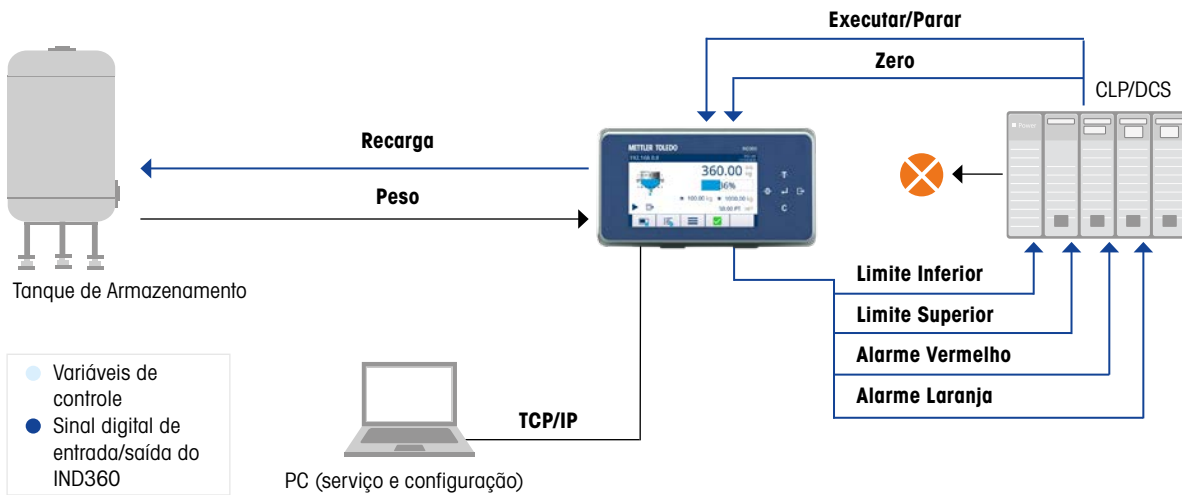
Executar/Parar

Zero

CLP/DCS

Recarga

Peso

METTLER TOLEDO

360.00 kg

36%

Tanque de Armazenamento

Limite Inferior

Limite Superior

Alarme Vermelho

Alarme Laranja

Variáveis de controle

Sinal digital de entrada/saída do IND360

TCP/IP

PC (serviço e configuração)